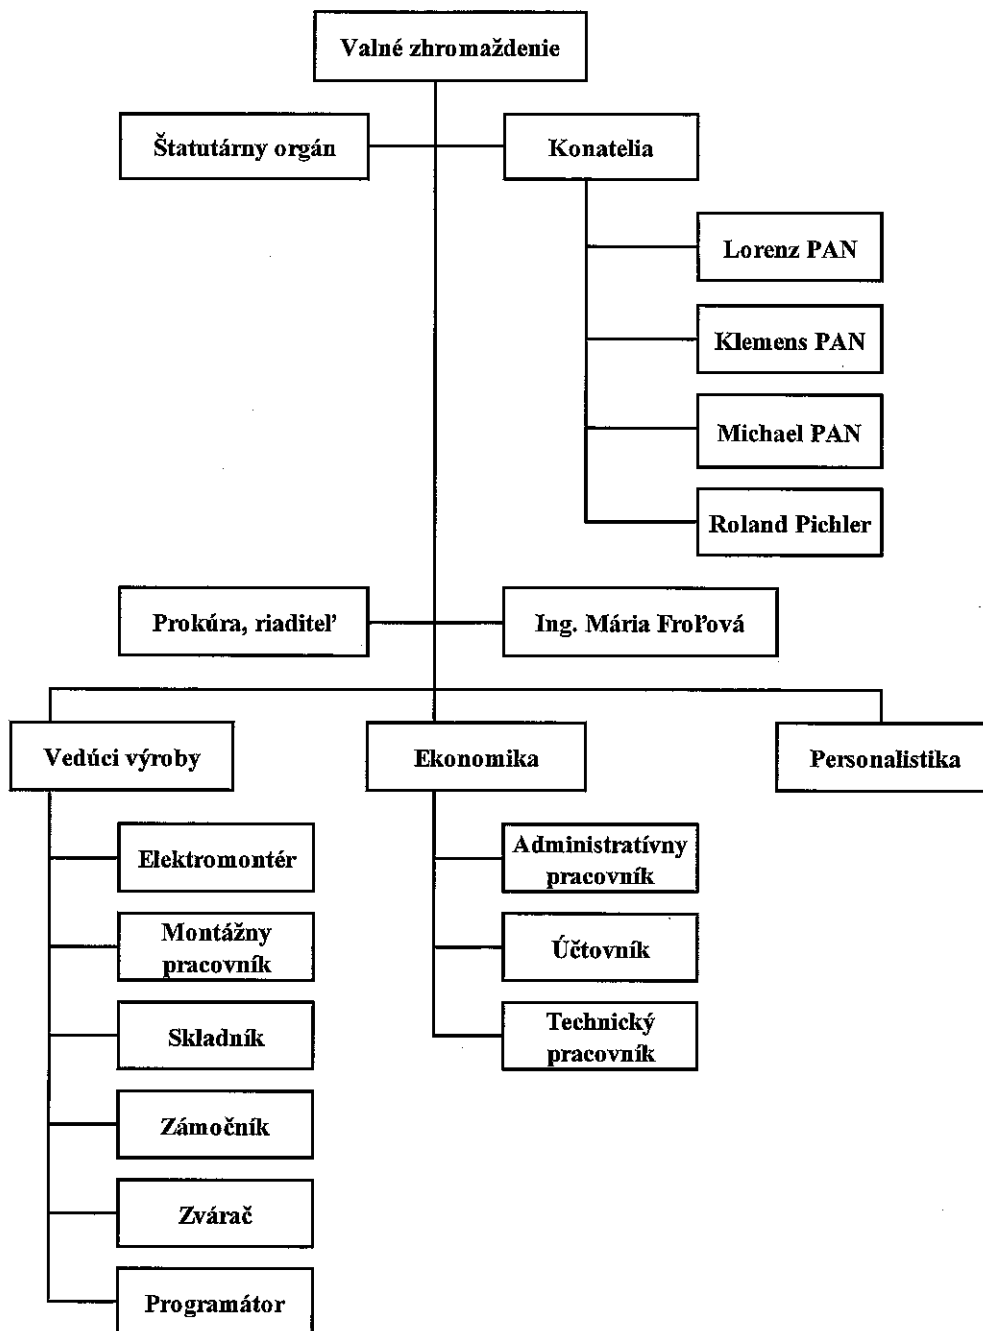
Valné zhromaždenie

Štatutárny orgán

Konatelia

Lorenz PAN

Klemens PAN

Michael PAN

Roland Pichler

Prokúra, riaditeľ

Ing. Mária Froľová

Vedúci výroby

Ekonomika

Personalistika

Elektromontér

Montážny pracovník

Skladník

Zámočník

Zvárač

Programátor

Administratívny pracovník

Účtovník

Technický pracovník